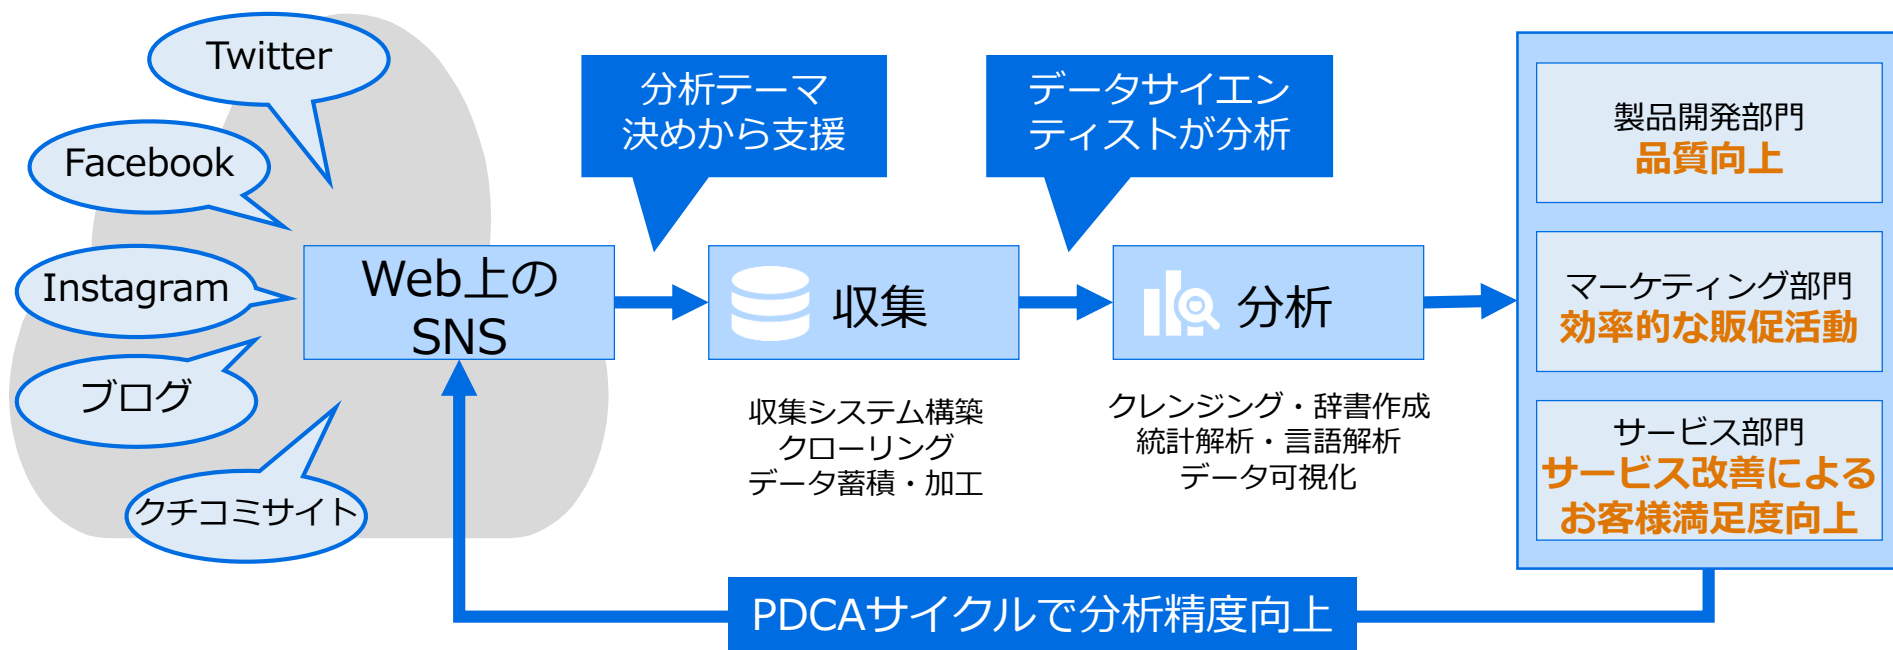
Twitter

Facebook

Instagram

ブログ

クチコミサイト

Web上の SNS

分析テーマ 決めから支援

収集

収集システム構築
クローリング
データ蓄積・加工

データサイエンティストが分析

分析

クレンジング・辞書作成
統計解析・言語解析
データ可視化

製品開発部門
品質向上

マーケティング部門
効率的な販促活動

サービス部門
サービス改善による お客様満足度向上

PDCAサイクルで分析精度向上